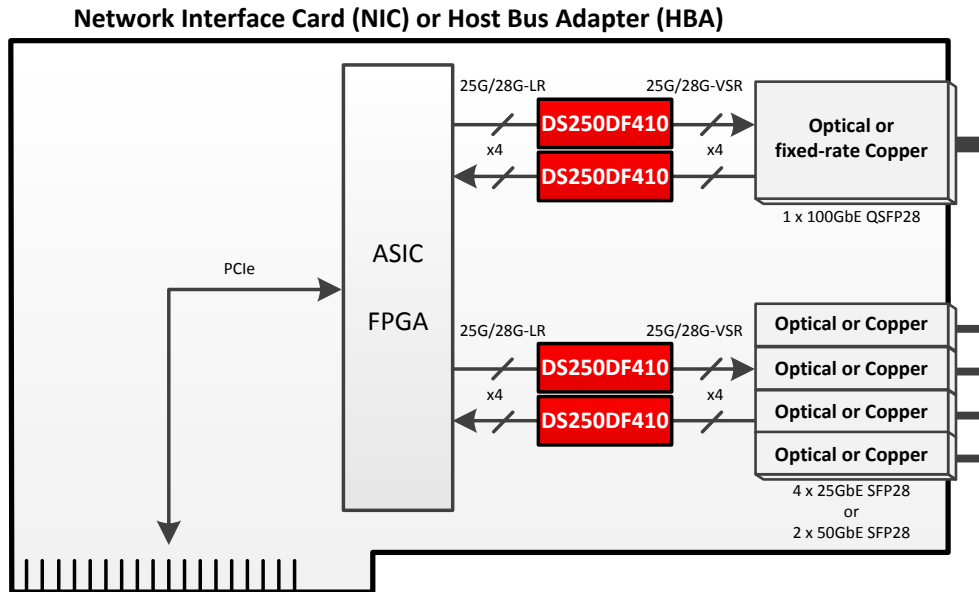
Network Interface Card (NIC) or Host Bus Adapter (HBA)

ASIC

FPGA

PCIe

25G/28G-LR

25G/28G-VSR

DS250DF410

x4

x4

DS250DF410

Optical or fixed-rate Copper

1 x 100GbE QSFP28

25G/28G-LR

25G/28G-VSR

DS250DF410

x4

x4

DS250DF410

Optical or Copper

Optical or Copper

Optical or Copper

Optical or Copper

4 x 25GbE SFP28
or
2 x 50GbE SFP28